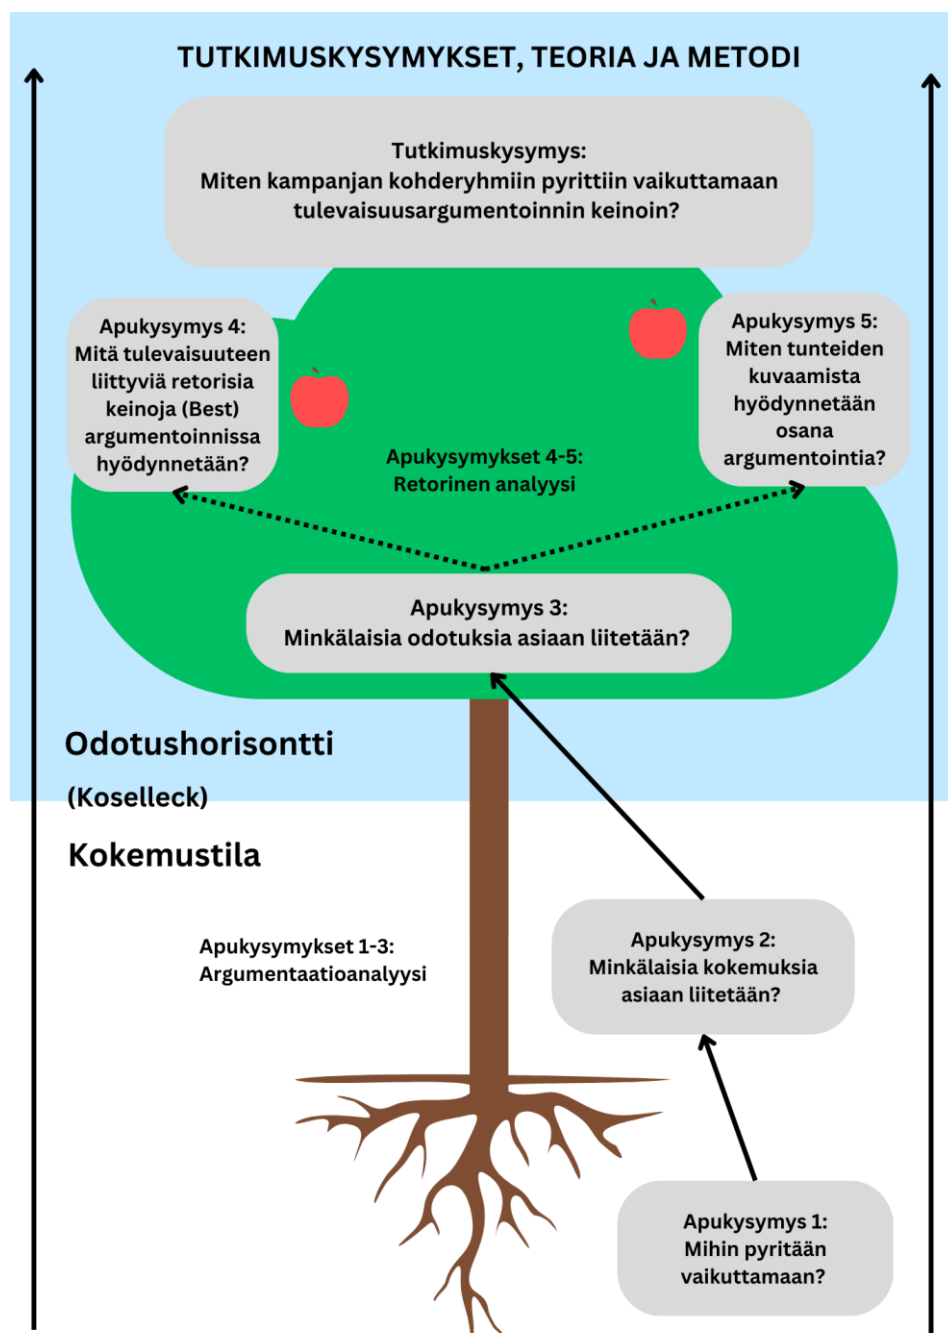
TUTKIMUSKYSYMYKSET, TEORIA JA METODI

Tutkimuskysymys:
Miten kampanjan kohderyhmiin pyrittiin vaikuttamaan tulevaisuusargumentoinnin keinoin?

Apukysymys 4:
Mitä tulevaisuuteen liittyviä retorisia keinoja (Best) argumentoinnissa hyödynnetään?

Apukysymys 5:
Miten tunteiden kuvaamista hyödynnetään osana argumentointia?

Apukysymykset 4-5:
Retorinen analyysi

Apukysymys 3:
Minkälaisia odotuksia asiaan liitetään?

Odotushorisontti

(Koselleck)

Kokemustila

Apukysymykset 1-3:
Argumentaatioanalyysi

Apukysymys 2:
Minkälaisia kokemuksia asiaan liitetään?

Apukysymys 1:
Mihin pyritään vaikuttamaan?